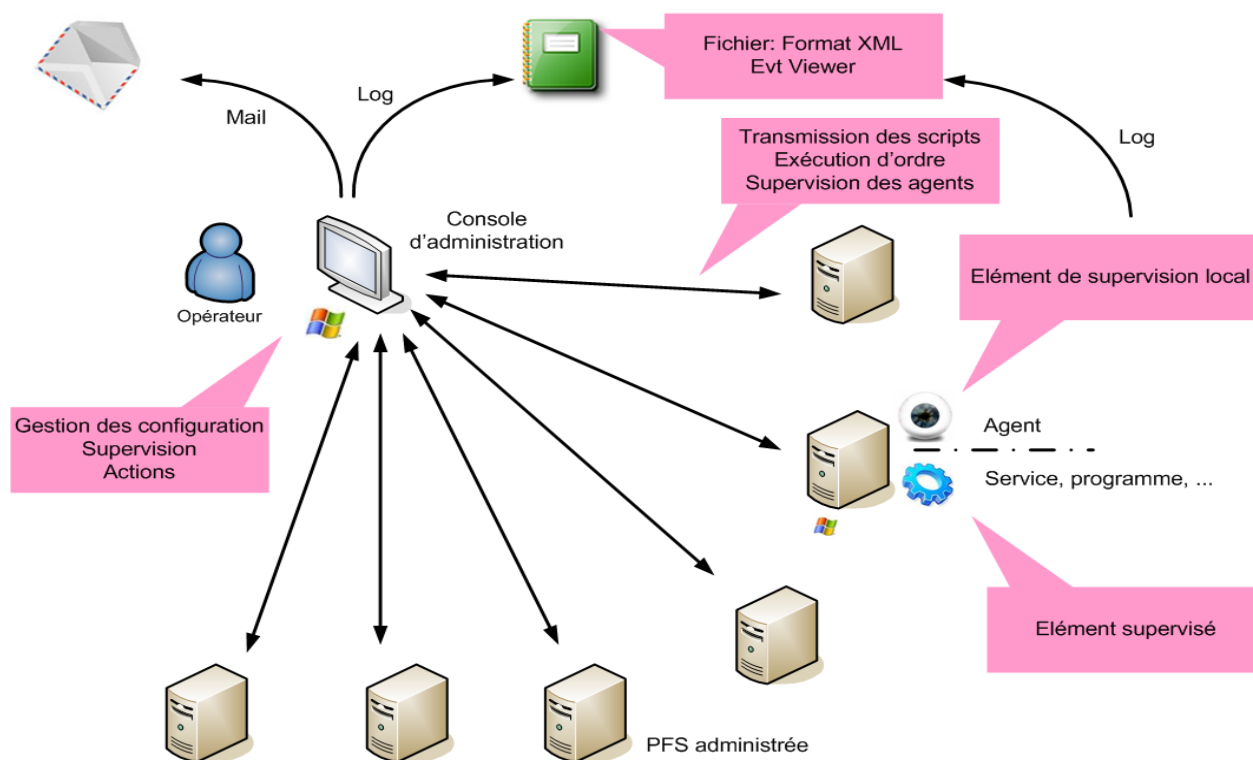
Mail

Log

Fichier: Format XML
Evt Viewer

Log

Transmission des scripts
Exécution d'ordre
Supervision des agents

Console d'administration

Opérateur

Elément de supervision local

Gestion des configuration
Supervision
Actions

Agent

Service, programme, ...

Elément supervisé

PFS administrée